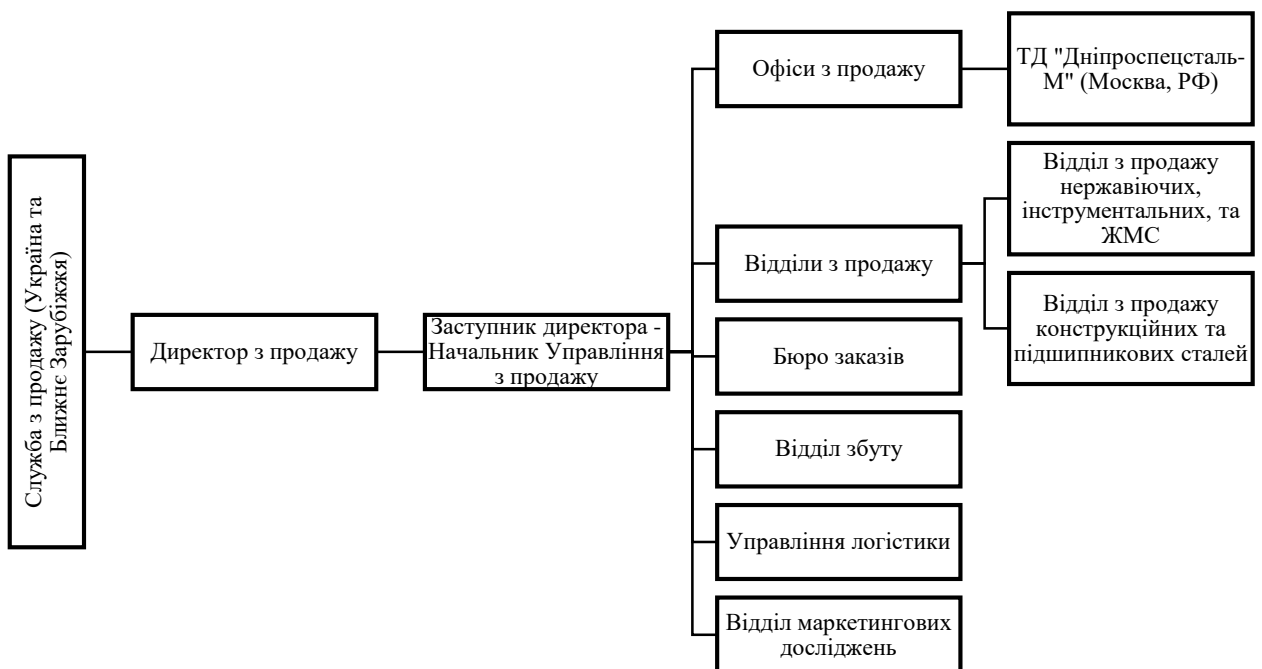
Служба з продажу (Україна та Ближнє Зарубіжжя)

Директор з продажу

Заступник директора - Начальник Управління з продажу

Офіси з продажу

ТД "Дніпроспецсталь-М" (Москва, РФ)

Відділи з продажу

Відділ з продажу нержавіючих, інструментальних, та ЖМС

Відділ з продажу конструкційних та підшипникових сталей

Бюро заказів

Відділ збуту

Управління логістики

Відділ маркетингових досліджень